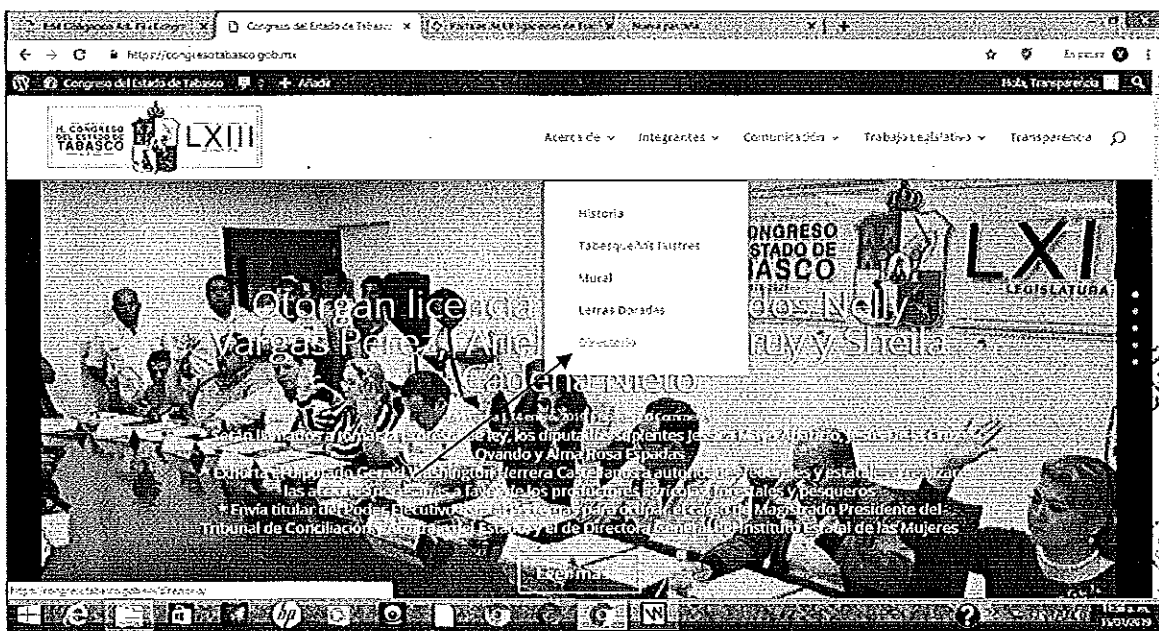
Congreso del Estado de Tabasco ×

https://congresotabasco.gob.mx

Congreso del Estado de Tabasco + Añadir

Hola, Transparencia

H. CONGRESO DEL ESTADO DE TABASCO LXIII

Acerca de ∨ Integrantes ∨ Comunicación ∨ Trabajo Legislativo ∨ Transparencia

Historia

Tabasqueños Ilustres

Mural

Letras Doradas

Directorio

CONGRESO ESTADO DE TABASCO LXI LEGISLATURA

Otorgan licencia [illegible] dos Nelly Vargas Pérez, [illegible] ruy y Sheila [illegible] Cadena Nieto

* Son llamados a tomar la protesta de ley, los diputados suplentes Jessica Mayo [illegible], Jesús de la Cruz Ovando y Alma Rosa Espadas

* Exhorta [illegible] diputado Gerald Washington Herrera Castellanos a autoridades federales y estatales a realizar las acciones necesarias a favor de los productores agrícolas, forestales y pesqueros

* Envía titular del Poder Ejecutivo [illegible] para ocupar el cargo de Magistrado Presidente del Tribunal de Conciliación y Arbitraje del Estado y el de Directora General del Instituto Estatal de las Mujeres

Leer más

https://congresotabasco.gob.mx/directorio/